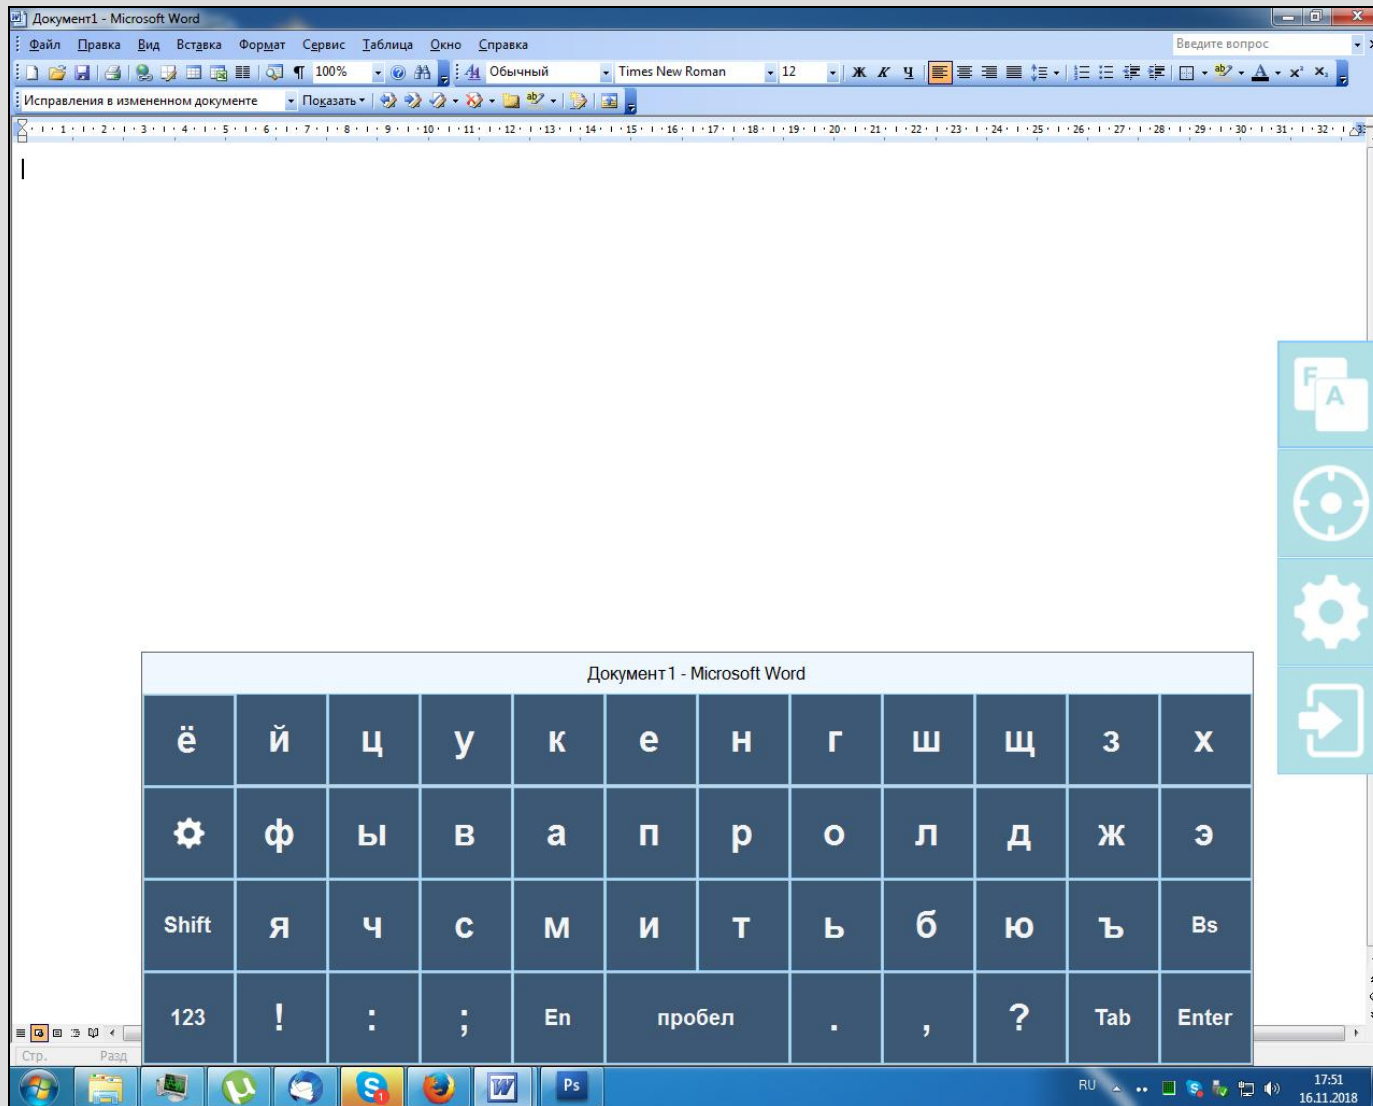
Документ1 - Microsoft Word

Файл Правка Вид Вставка Формат Сервис Таблица Окно Справка

Введите вопрос

100% Обычный Times New Roman 12 Ж К Ч

Исправления в измененном документе Показать

· 1 · 2 · 3 · 4 · 5 · 6 · 7 · 8 · 9 · 10 · 11 · 12 · 13 · 14 · 15 · 16 · 17 · 18 · 19 · 20 · 21 · 22 · 23 · 24 · 25 · 26 · 27 · 28 · 29 · 30 · 31 · 32 ·

F A

Документ1 - Microsoft Word

| ё | й | ц | у | к | е | н | г | ш | щ | з | х |
|---|---|---|---|---|---|---|---|---|---|---|---|
| | ф | ы | в | а | п | р | о | л | д | ж | э |
| Shift | я | ч | с | м | и | т | ь | б | ю | ъ | Bs |
| 123 | ! | : | ; | En | пробел | | . | , | ? | Tab | Enter |

Стр. Разд

Ps

RU

17:51
16.11.2018